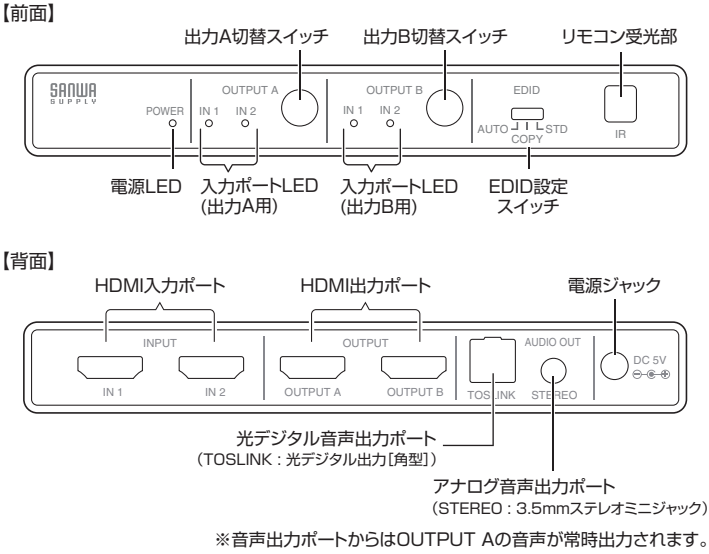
【前面】

出力A切替スイッチ

出力B切替スイッチ

リモコン受光部

SANWA SUPPLY

POWER

OUTPUT A

IN 1 IN 2

OUTPUT B

IN 1 IN 2

EDID

AUTO COPY STD

IR

電源LED

入力ポートLED (出力A用)

入力ポートLED (出力B用)

EDID設定 スイッチ

【背面】

HDMI入力ポート

HDMI出力ポート

電源ジャック

INPUT

IN 1 IN 2

OUTPUT

OUTPUT A OUTPUT B

TOSLINK

AUDIO OUT

STEREO

DC 5V

光デジタル音声出力ポート
(TOSLINK：光デジタル出力[角型])

アナログ音声出力ポート
(STEREO：3.5mmステレオミニジャック)

※音声出力ポートからはOUTPUT Aの音声が常時出力されます。